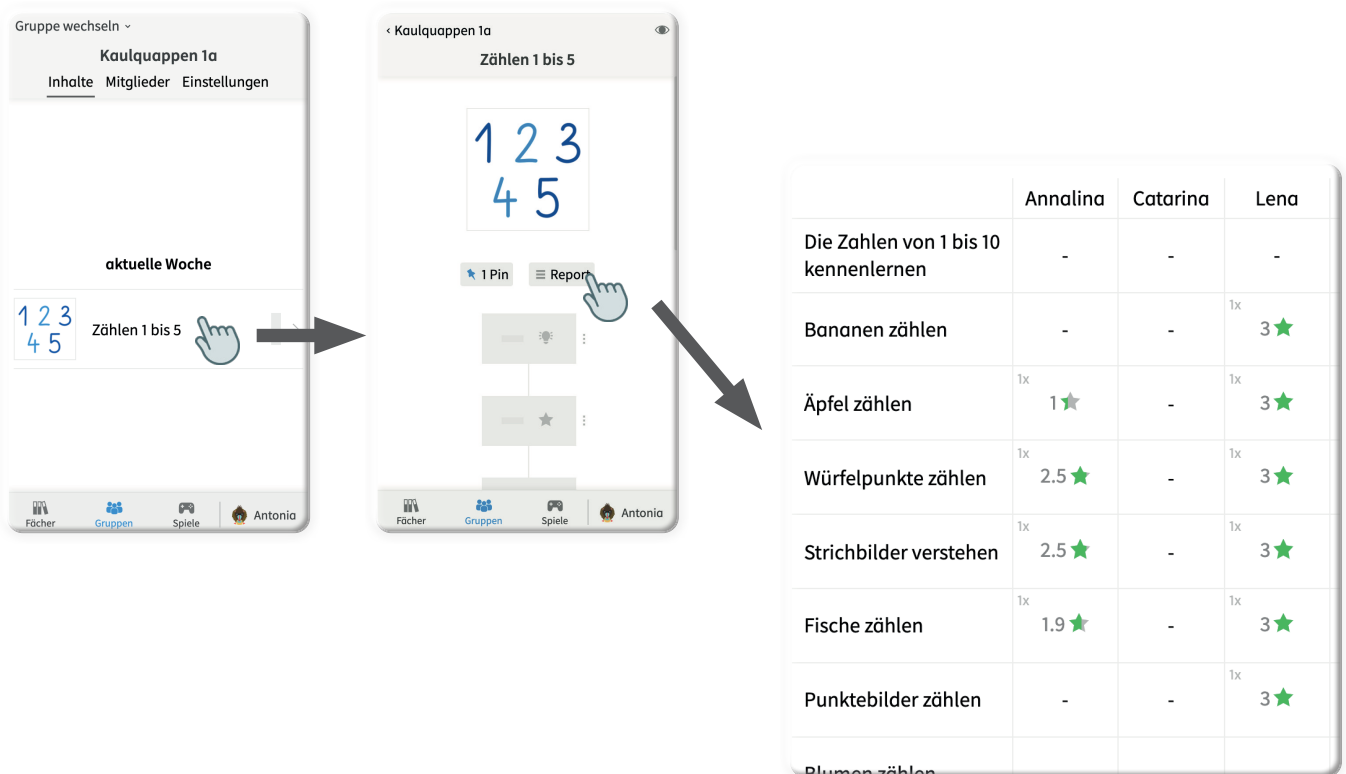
Gruppe wechseln ˅

Kaulquappen 1a

Inhalte Mitglieder Einstellungen

aktuelle Woche

1 2 3
4 5

Zählen 1 bis 5

Fächer Gruppen Spiele Antonia

‹ Kaulquappen 1a

Zählen 1 bis 5

1 2 3
4 5

1 Pin

Report

Fächer Gruppen Spiele Antonia

| | Annalina | Catarina | Lena |
|---|---|---|---|
| Die Zahlen von 1 bis 10 kennenlernen | - | - | - |
| Bananen zählen | - | - | 1x 3 |
| Äpfel zählen | 1x 1 | - | 1x 3 |
| Würfelpunkte zählen | 1x 2.5 | - | 1x 3 |
| Strichbilder verstehen | 1x 2.5 | - | 1x 3 |
| Fische zählen | 1x 1.9 | - | 1x 3 |
| Punktebilder zählen | - | - | 1x 3 |
| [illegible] | | | |